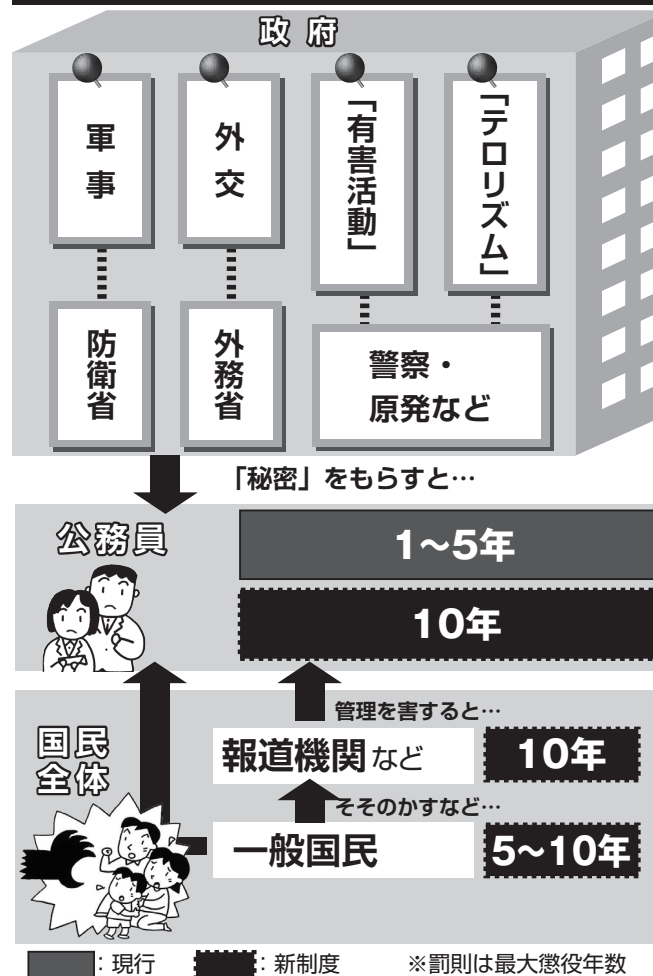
政府

軍事

外交

「有害活動」

「テロリズム」

防衛省

外務省

警察・原発など

「秘密」をもらすと…

公務員

1~5年

10年

管理を害すると…

国民全体

報道機関など

10年

そそのかすなど…

一般国民

5~10年

：現行　：新制度　※罰則は最大懲役年数